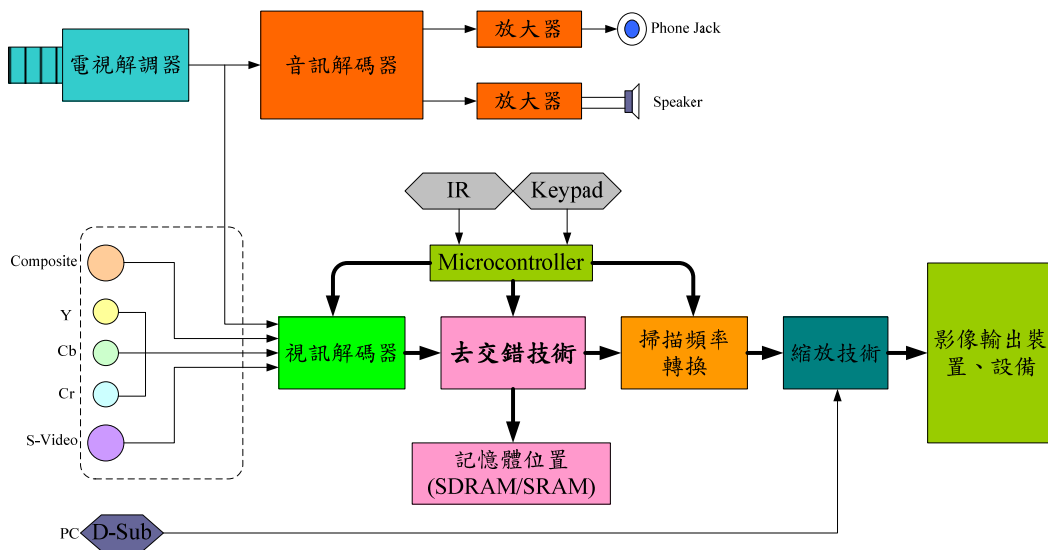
電視解調器

音訊解碼器

放大器

Phone Jack

放大器

Speaker

IR

Keypad

Microcontroller

Composite

Y

Cb

Cr

S-Video

視訊解碼器

去交錯技術

掃描頻率轉換

縮放技術

影像輸出裝置、設備

記憶體位置 (SDRAM/SRAM)

PC

D-Sub